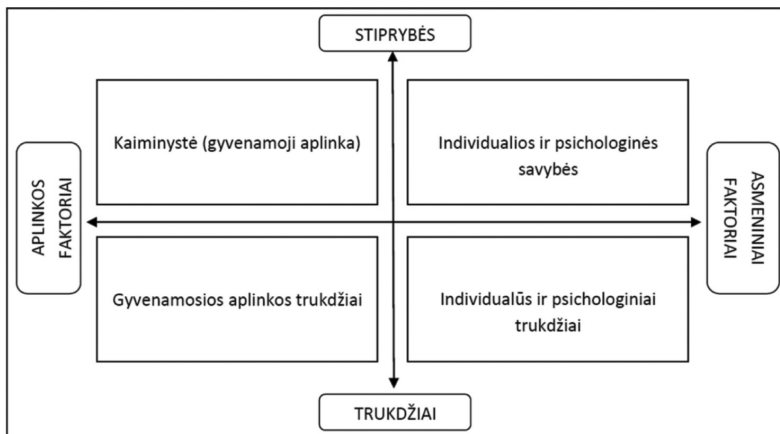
STIPRYBĖS

Kaiminystė (gyvenamoji aplinka)

Individualios ir psichologinės savybės

APLINKOS FAKTORIAI

ASMENINIAI FAKTORIAI

Gyvenamosios aplinkos trukdžiai

Individualūs ir psichologiniai trukdžiai

TRUKDŽIAI